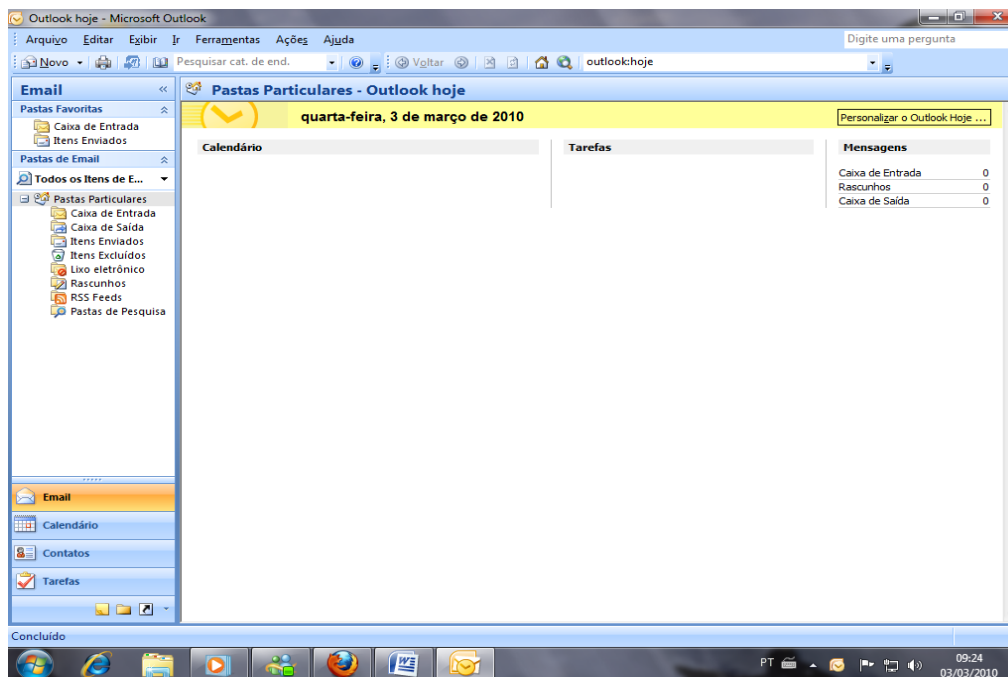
Outlook hoje - Microsoft Outlook

Arquivo Editar Exibir Ir Ferramentas Ações Ajuda

Digite uma pergunta

Novo Pesquisar cat. de end. Voltar outlook:hoje

Email

Pastas Favoritas

Caixa de Entrada
Itens Enviados

Pastas de Email

Todos os Itens de E...

Pastas Particulares
Caixa de Entrada
Caixa de Saída
Itens Enviados
Itens Excluídos
Lixo eletrônico
Rascunhos
RSS Feeds
Pastas de Pesquisa

Email
Calendário
Contatos
Tarefas

Pastas Particulares - Outlook hoje

quarta-feira, 3 de março de 2010

Personalizar o Outlook Hoje ...

Calendário

Tarefas

Mensagens

| | |
|---|---|
| Caixa de Entrada | 0 |
| Rascunhos | 0 |
| Caixa de Saída | 0 |

Concluído

PT 09:24 03/03/2010